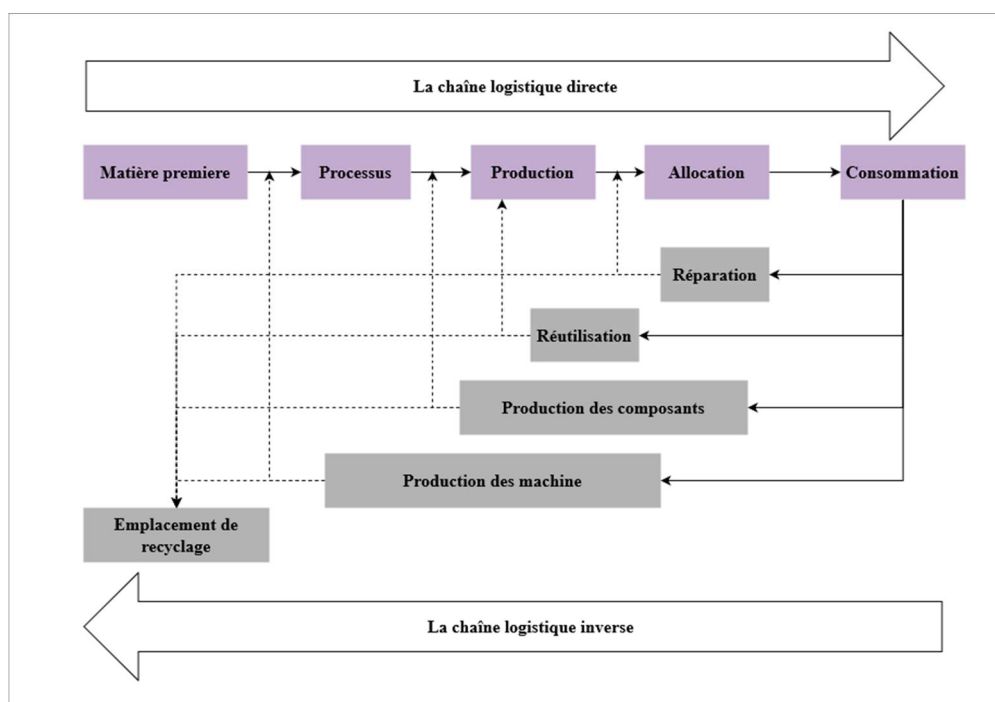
La chaîne logistique directe

Matière premiere

Processus

Production

Allocation

Consommation

Réparation

Réutilisation

Production des composants

Production des machine

Emplacement de recyclage

La chaîne logistique inverse